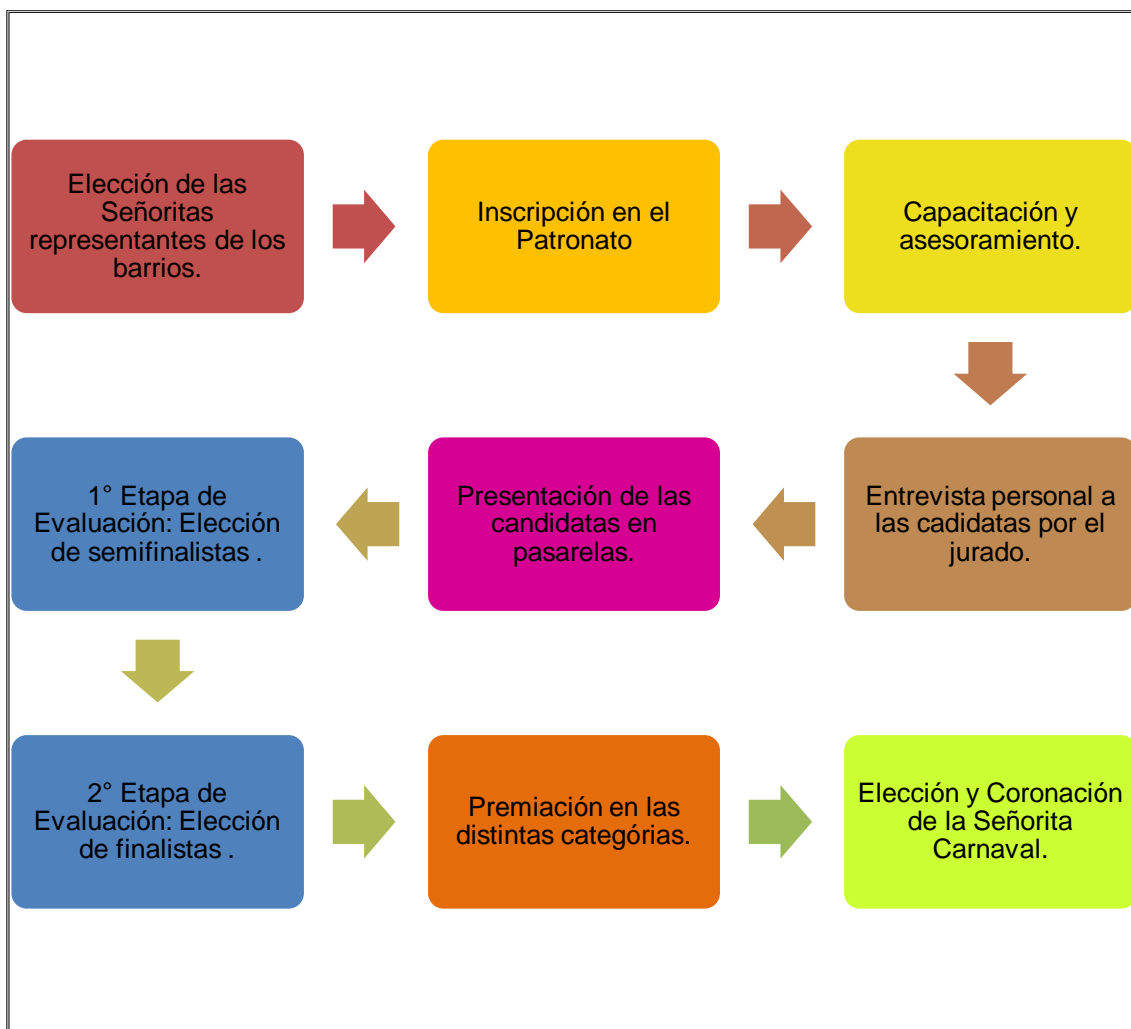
Elección de las Señoritas representantes de los barrios.

Inscripción en el Patronato

Capacitación y asesoramiento.

Entrevista personal a las cadidatas por el jurado.

Presentación de las candidatas en pasarelas.

1° Etapa de Evaluación: Elección de semifinalistas .

2° Etapa de Evaluación: Elección de finalistas .

Premiación en las distintas categórias.

Elección y Coronación de la Señorita Carnaval.